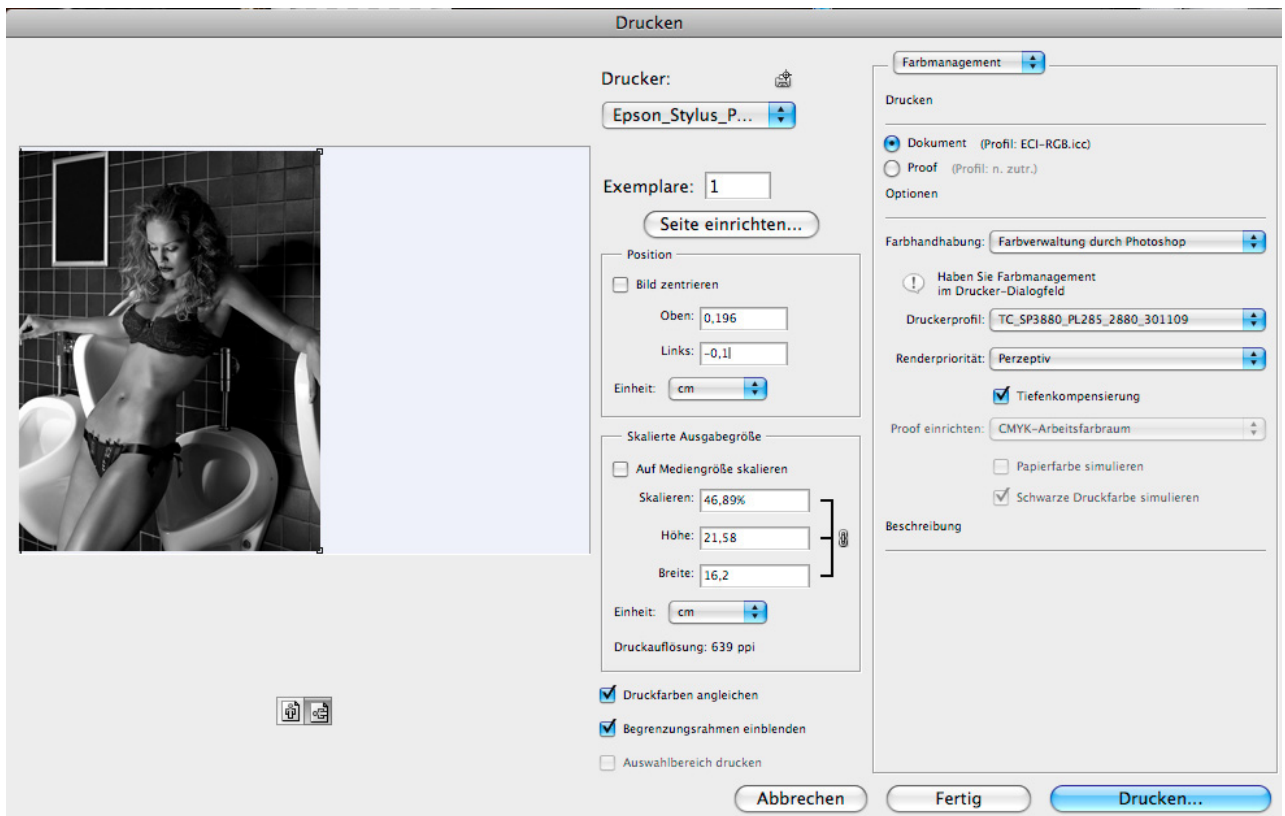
Drucken

Drucker:
Epson_Stylus_P...

Exemplare: 1

Seite einrichten...

Position
Bild zentrieren
Oben: 0,196
Links: -0,1
Einheit: cm

Skalierte Ausgabegröße
Auf Mediengröße skalieren
Skalieren: 46,89%
Höhe: 21,58
Breite: 16,2
Einheit: cm
Druckauflösung: 639 ppi

Druckfarben angleichen
Begrenzungsrahmen einblenden
Auswahlbereich drucken

Farbmanagement

Drucken
Dokument (Profil: ECI-RGB.icc)
Proof (Profil: n. zutr.)
Optionen

Farbhandhabung: Farbverwaltung durch Photoshop
Haben Sie Farbmanagement im Drucker-Dialogfeld
Druckerprofil: TC_SP3880_PL285_2880_301109
Renderpriorität: Perzeptiv
Tiefenkompensierung
Proof einrichten: CMYK-Arbeitsfarbraum
Papierfarbe simulieren
Schwarze Druckfarbe simulieren

Beschreibung

Abbrechen
Fertig
Drucken...